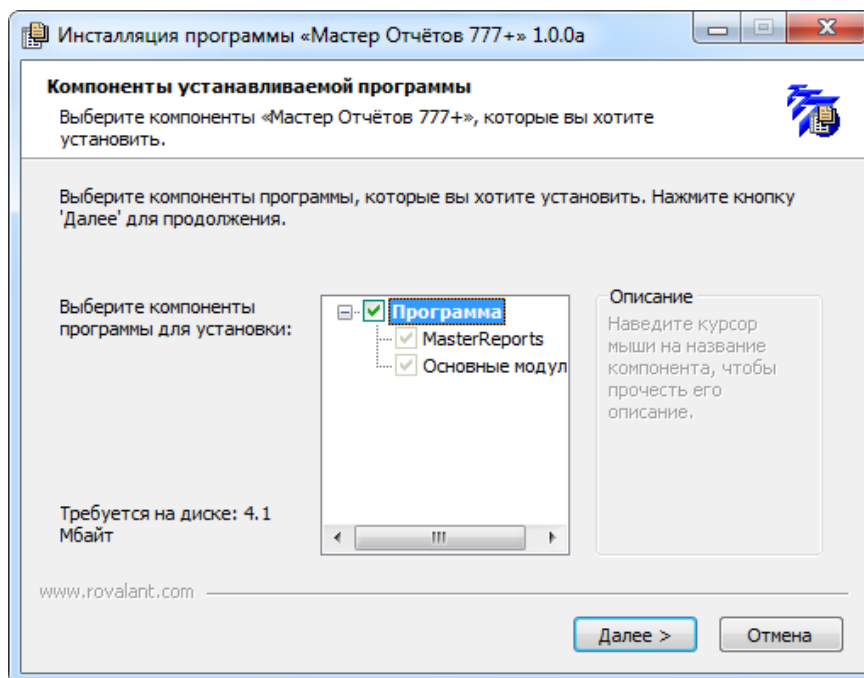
Инсталляция программы «Мастер Отчётов 777+» 1.0.0a

Компоненты устанавливаемой программы

Выберите компоненты «Мастер Отчётов 777+», которые вы хотите установить.

Выберите компоненты программы, которые вы хотите установить. Нажмите кнопку 'Далее' для продолжения.

Выберите компоненты программы для установки:

Программа
MasterReports
Основные модул

Описание
Наведите курсор мыши на название компонента, чтобы прочесть его описание.

Требуется на диске: 4.1 Мбайт

www.rovalant.com

Далее >
Отмена